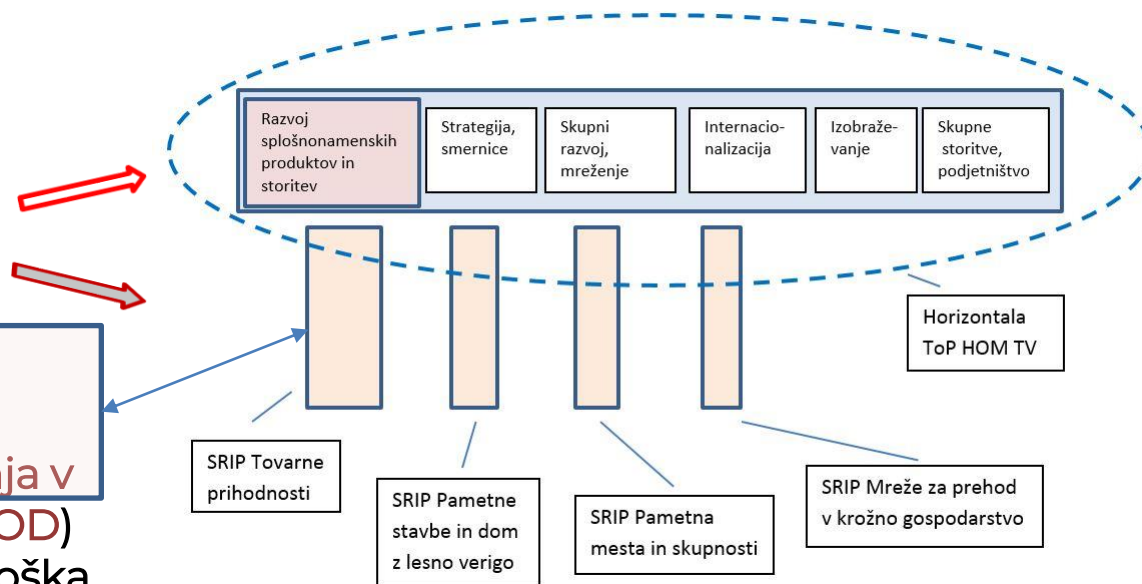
Razvoj splošnonamenskih produktov in storitev

Strategija, smernice

Skupni razvoj, mreženje

Internacionalizacija

Izobraževanje

Skupne storitve, podjetništvo

Horizontala ToP HOM TV

ja v
OD)
oška

SRIP Tovarne prihodnosti

SRIP Pametne stavbe in dom z lesno verigo

SRIP Pametna mesta in skupnosti

SRIP Mreže za prehod v krožno gospodarstvo